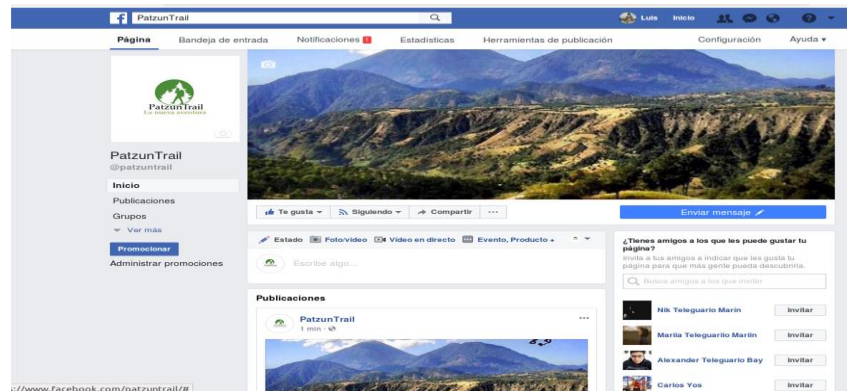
f PatzunTrail

Luis Inicio

Página Bandeja de entrada Notificaciones Estadísticas Herramientas de publicación Configuración Ayuda ▾

PatzunTrail
La nueva aventura

PatzunTrail
@patzuntrail

Inicio
Publicaciones
Grupos
▾ Ver más

Promocionar
Administrar promociones

Te gusta ▾ Siguiendo ▾ Compartir ···

Enviar mensaje

Estado Foto/video Video en directo Evento, Producto +

Escribe algo...

Publicaciones

PatzunTrail
1 min · 

¿Tienes amigos a los que les puede gustar tu página?
Invita a tus amigos a indicar que les gusta tu página para que más gente pueda descubrirla.

Busca amigos a los que invitar

Nik Teleguario Marin Invitar
Marlla Teleguario Marlin Invitar
Alexander Teleguario Bay Invitar
Carlos Yos Invitar

://www.facebook.com/patzuntrail/#